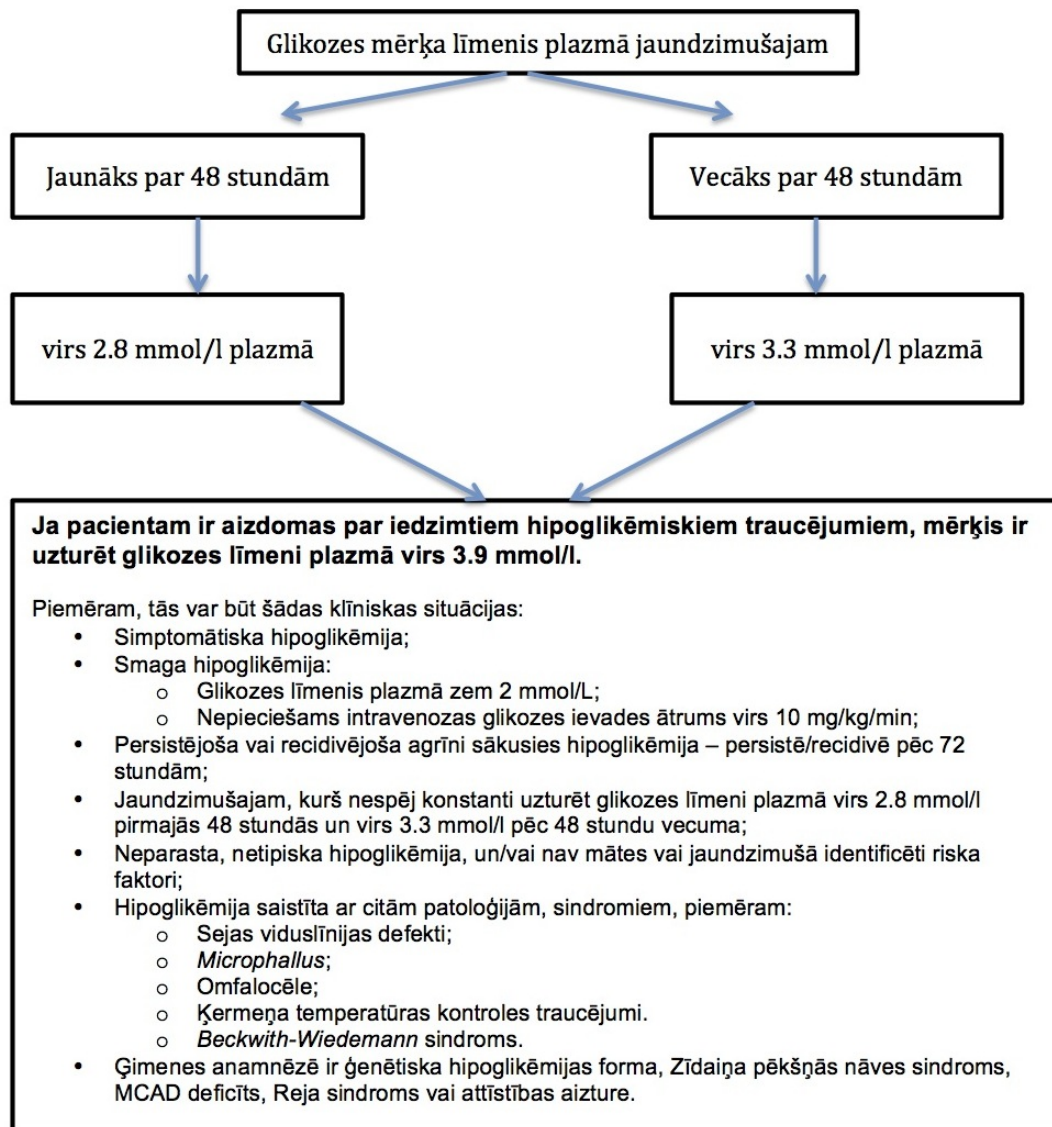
Glikozes mērķa līmenis plazmā jaundzimušajam

Jaunāks par 48 stundām

Vecāks par 48 stundām

virs 2.8 mmol/l plazmā

virs 3.3 mmol/l plazmā

**Ja pacientam ir aizdomas par iedzimtiem hipoglikēmiskiem traucējumiem, mērķis ir uzturēt glikozes līmeni plazmā virs 3.9 mmol/l.**

Piemēram, tās var būt šādas klīniskas situācijas:
- Simptomātiska hipoglikēmija;
- Smaga hipoglikēmija:
  - Glikozes līmenis plazmā zem 2 mmol/L;
  - Nepieciešams intravenozas glikozes ievades ātrums virs 10 mg/kg/min;
- Persistējoša vai recidivējoša agrīni sākusies hipoglikēmija – persistē/recidivē pēc 72 stundām;
- Jaundzimušajam, kurš nespēj konstanti uzturēt glikozes līmeni plazmā virs 2.8 mmol/l pirmajās 48 stundās un virs 3.3 mmol/l pēc 48 stundu vecuma;
- Neparasta, netipiska hipoglikēmija, un/vai nav mātes vai jaundzimušā identificēti riska faktori;
- Hipoglikēmija saistīta ar citām patoloģijām, sindromiem, piemēram:
  - Sejas viduslīnijas defekti;
  - *Microphallus*;
  - Omfalocēle;
  - Ķermeņa temperatūras kontroles traucējumi.
  - *Beckwith-Wiedemann* sindroms.
- Ģimenes anamnēzē ir ģenētiska hipoglikēmijas forma, Zīdaiņa pēkšņās nāves sindroms, MCAD deficīts, Reja sindroms vai attīstības aizture.